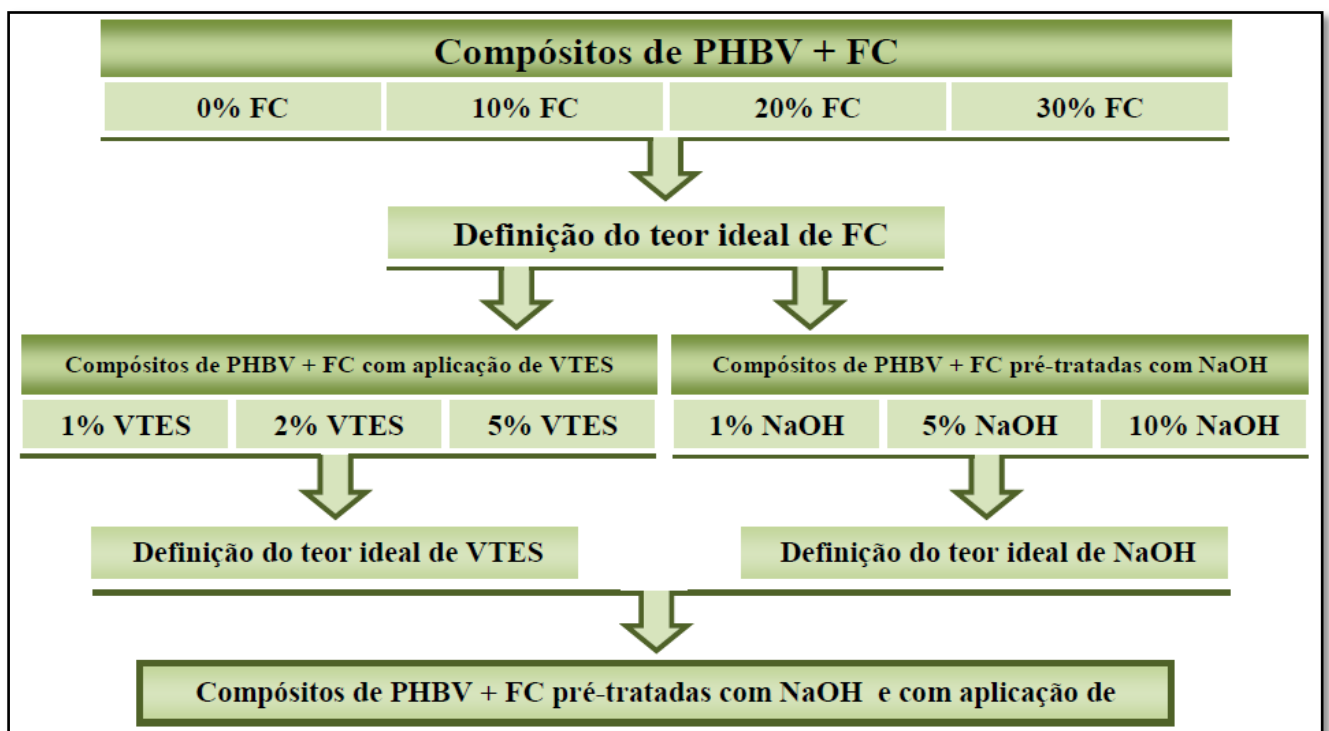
Compósitos de PHBV + FC

| 0% FC | 10% FC | 20% FC | 30% FC |
|---|---|---|---|

Definição do teor ideal de FC

Compósitos de PHBV + FC com aplicação de VTES

| 1% VTES | 2% VTES | 5% VTES |
|---|---|---|

Compósitos de PHBV + FC pré-tratadas com NaOH

| 1% NaOH | 5% NaOH | 10% NaOH |
|---|---|---|

Definição do teor ideal de VTES

Definição do teor ideal de NaOH

Compósitos de PHBV + FC pré-tratadas com NaOH e com aplicação de